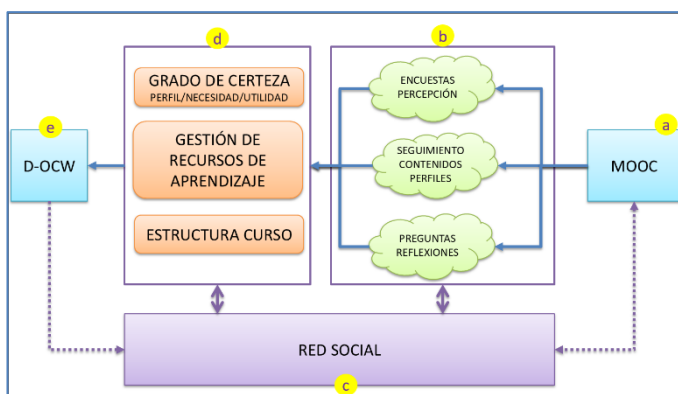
d

GRADO DE CERTEZA
PERFIL/NECESIDAD/UTILIDAD

GESTIÓN DE RECURSOS DE APRENDIZAJE

ESTRUCTURA CURSO

b

ENCUESTAS PERCEPCIÓN

SEGUIMIENTO CONTENIDOS PERFILES

PREGUNTAS REFLEXIONES

e

D-OCW

a

MOOC

RED SOCIAL

c